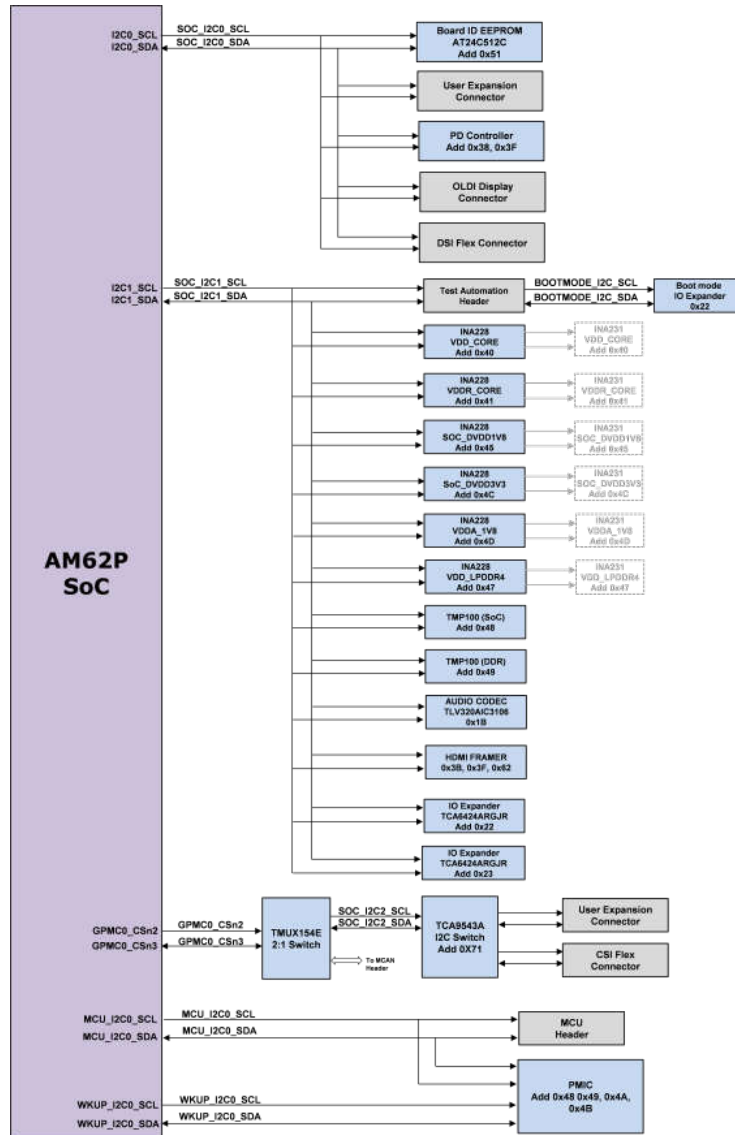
I2C0_SCL
I2C0_SDA
SOC_I2C0_SCL
SOC_I2C0_SDA

Board ID EEPROM
AT24C512C
Add 0x51

User Expansion
Connector

PD Controller
Add 0x38, 0x3F

OLDI Display
Connector

DSI Flex Connector

I2C1_SCL
I2C1_SDA
SOC_I2C1_SCL
SOC_I2C1_SDA

Test Automation
Header

BOOTMODE_I2C_SCL
BOOTMODE_I2C_SDA

Boot mode
IO Expander
0x22

INA228
VDD_CORE
Add 0x40

INA231
VDD_CORE
Add 0x40

INA228
VDDR_CORE
Add 0x41

INA231
VDDR_CORE
Add 0x41

INA228
SOC_DVDD1V8
Add 0x45

INA231
SOC_DVDD1V8
Add 0x45

INA228
SoC_DVDD3V3
Add 0x4C

INA231
SOC_DVDD3V3
Add 0x4C

INA228
VDDA_1V8
Add 0x4D

INA231
VDDA_1V8
Add 0x4D

INA228
VDD_LPDDR4
Add 0x47

INA231
VDD_LPDDR4
Add 0x47

AM62P
SoC

TMP100 (SoC)
Add 0x48

TMP100 (DDR)
Add 0x49

AUDIO CODEC
TLV320AIC3106
0x1B

HDMI FRAMER
0x3B, 0x3F, 0x62

IO Expander
TCA6424ARGJR
Add 0x22

IO Expander
TCA6424ARGJR
Add 0x23

GPMC0_CSn2
GPMC0_CSn3
GPMC0_CSn2
GPMC0_CSn3

TMUX154E
2:1 Switch

To MCAN
Header

SOC_I2C2_SCL
SOC_I2C2_SDA

TCA9543A
I2C Switch
Add 0X71

User Expansion
Connector

CSI Flex
Connector

MCU_I2C0_SCL
MCU_I2C0_SDA
MCU_I2C0_SCL
MCU_I2C0_SDA

MCU
Header

PMIC
Add 0x48 0x49, 0x4A,
0x4B

WKUP_I2C0_SCL
WKUP_I2C0_SDA
WKUP_I2C0_SCL
WKUP_I2C0_SDA